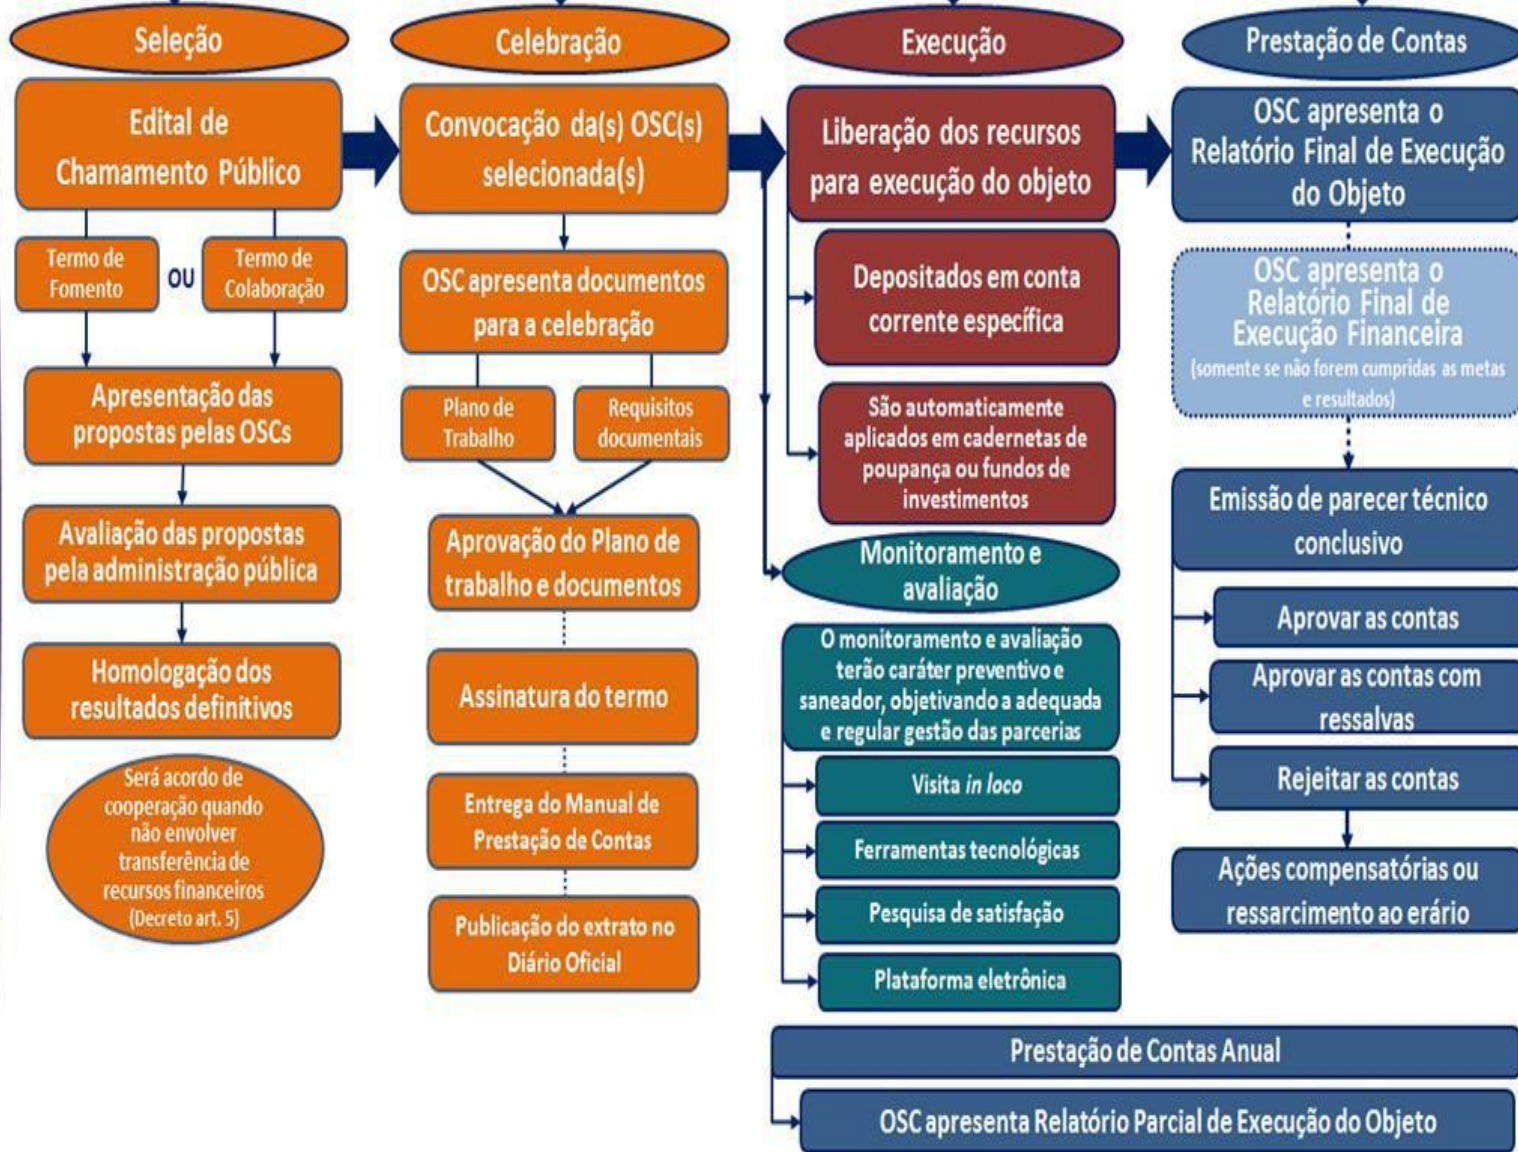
Seleção

Edital de Chamamento Público

Termo de Fomento

OU

Termo de Colaboração

Apresentação das propostas pelas OSCs

Avaliação das propostas pela administração pública

Homologação dos resultados definitivos

Será acordo de cooperação quando não envolver transferência de recursos financeiros (Decreto art. 5)

Celebração

Convocação da(s) OSC(s) selecionada(s)

OSC apresenta documentos para a celebração

Plano de Trabalho

Requisitos documentais

Aprovação do Plano de trabalho e documentos

Assinatura do termo

Entrega do Manual de Prestação de Contas

Publicação do extrato no Diário Oficial

Execução

Liberação dos recursos para execução do objeto

Depositados em conta corrente específica

São automaticamente aplicados em cadernetas de poupança ou fundos de investimentos

Monitoramento e avaliação

O monitoramento e avaliação terão caráter preventivo e saneador, objetivando a adequada e regular gestão das parcerias

Visita in loco

Ferramentas tecnológicas

Pesquisa de satisfação

Plataforma eletrônica

Prestação de Contas

OSC apresenta o Relatório Final de Execução do Objeto

OSC apresenta o Relatório Final de Execução Financeira (somente se não forem cumpridas as metas e resultados)

Emissão de parecer técnico conclusivo

Aprovar as contas

Aprovar as contas com ressalvas

Rejeitar as contas

Ações compensatórias ou ressarcimento ao erário

Prestação de Contas Anual

OSC apresenta Relatório Parcial de Execução do Objeto